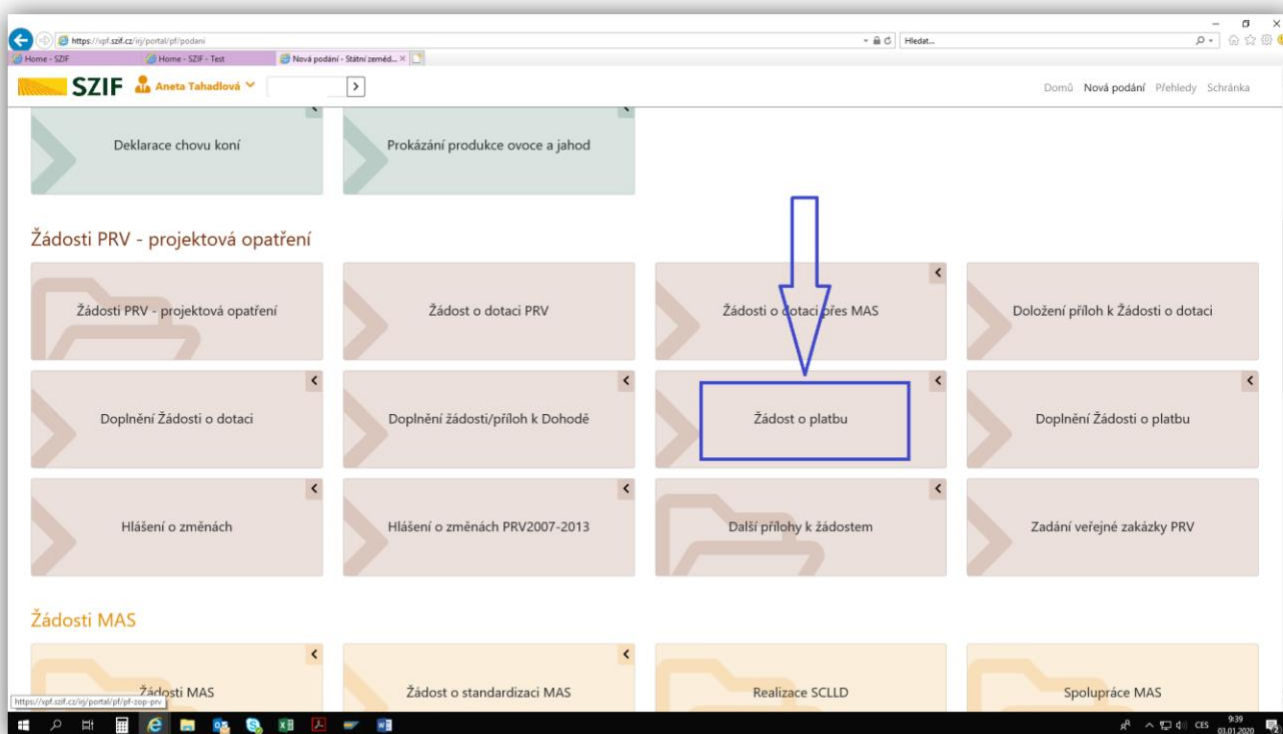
https://xpf.szif.cz/irj/portal/pf/podani

Hledat...

Home - SZIF
Home - SZIF - Test
Nová podání - Státní zeměd...

SZIF
Aneta Tahadlová

Domů
Nová podání
Přehledy
Schránka

Deklarace chovu koní

Prokázání produkce ovoce a jahod

Žádosti PRV - projektová opatření

Žádosti PRV - projektová opatření

Žádost o dotaci PRV

Žádosti o dotaci přes MAS

Doložení příloh k Žádosti o dotaci

Doplnění Žádosti o dotaci

Doplnění žádosti/příloh k Dohodě

Žádost o platbu

Doplnění Žádosti o platbu

Hlášení o změnách

Hlášení o změnách PRV2007-2013

Další přílohy k žádostem

Zadání veřejné zakázky PRV

Žádosti MAS

Žádosti MAS

Žádost o standardizaci MAS

Realizace SCLLD

Spolupráce MAS

https://xpf.szif.cz/irj/portal/pf/pf-zop-prv

CES
9:39
03.01.2020